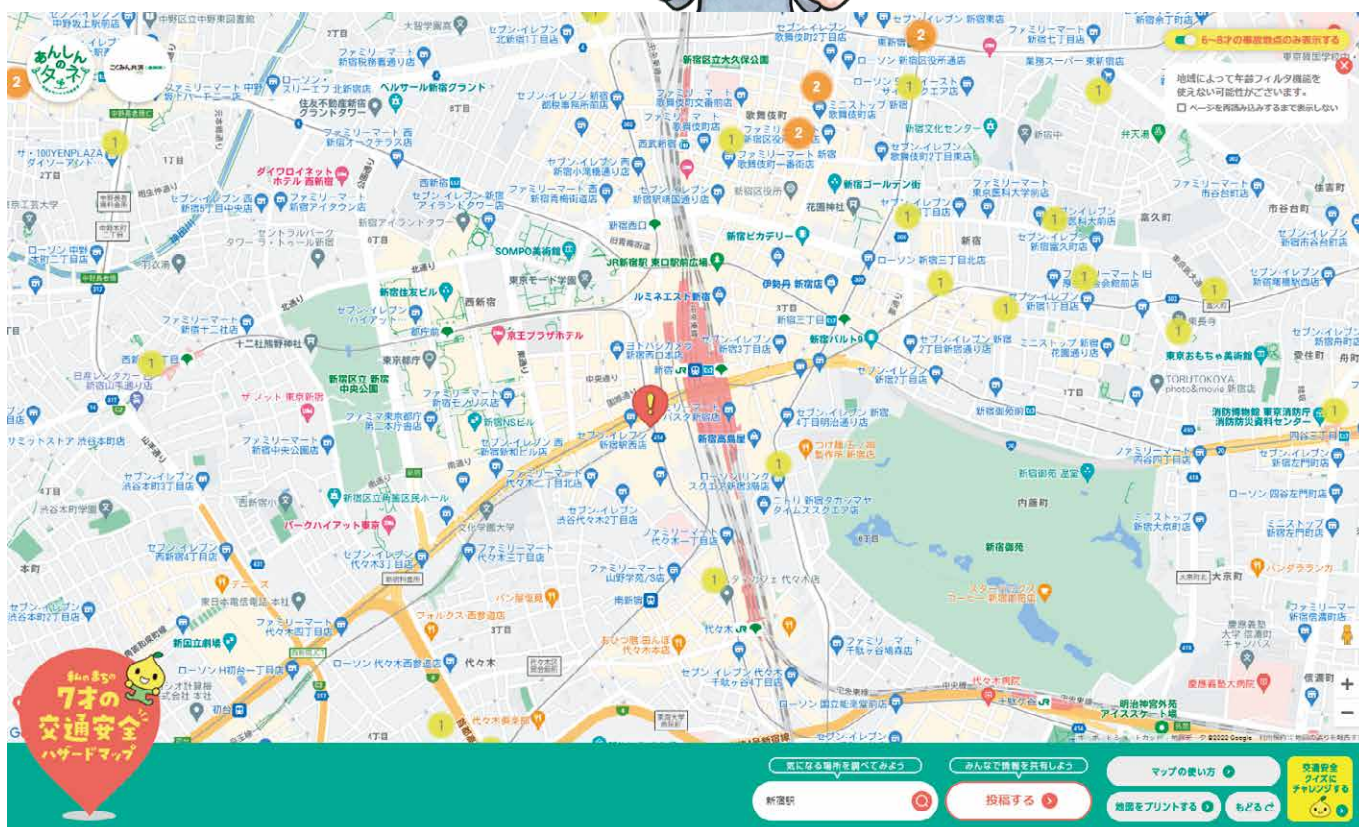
あんしんのタネ

こどもみらい

6～8才の事故地点のみ表示する

地域によって年齢フィルタ機能を使えない可能性がございます。

ページを再読み込みするまで表示しない

わたしのまちの7才の交通安全ハザードマップ

新宿区立大久保公園
歌舞伎町
新宿ゴールデン街
花園神社
新宿ピカデリー
伊勢丹 新宿店
新宿
新宿三丁目
新宿マルイ
ルミネエスト新宿
JR新宿駅 東口駅前広場
SOMPO美術館
新宿西口
西新宿
東京モード学園
京王プラザホテル
東京都庁
新宿中央公園
新宿区立 新宿中央公園
十二社熊野神社
新宿住友ビル
ダイワロイネットホテル 西新宿
ベルサール新宿グランド
住友不動産新宿グランドタワー
新宿高島屋
新宿NSビル
パークハイアット東京
文化学園大学
新宿御苑
内藤町
東京おもちゃ美術館
TORUTOKYO photo&movie 新宿店
消防博物館 東京消防庁 消防防災資料センター
四谷三丁目
慶應義塾大病院
信濃町
大京町
明治神宮外苑 アイススケート場
千駄ケ谷
代々木
南新宿
初台
新国立劇場
本町
富久町
市谷台町
住吉町
曙橋
愛住町
弁天町
新宿文化センター
セブン-イレブン
ファミリーマート
ローソン
ミニストップ
デニーズ
フォルクス 西参道店
パン屋 春日屋
つけ麺 五ノ神製作所 新宿店
スターバックス コーヒー 新宿御苑店
バンダラランカ
ザ・メット 東京新宿
新宿区立角筈区民ホール
東日本電信電話 本社
日産レンタカー 新宿山手通り店
Google 地図データ ©2022 Google

気になる場所を調べてみよう
新宿駅
みんなで情報を共有しよう
投稿する
マップの使い方
地図をプリントする
もどる
交通安全クイズにチャレンジする